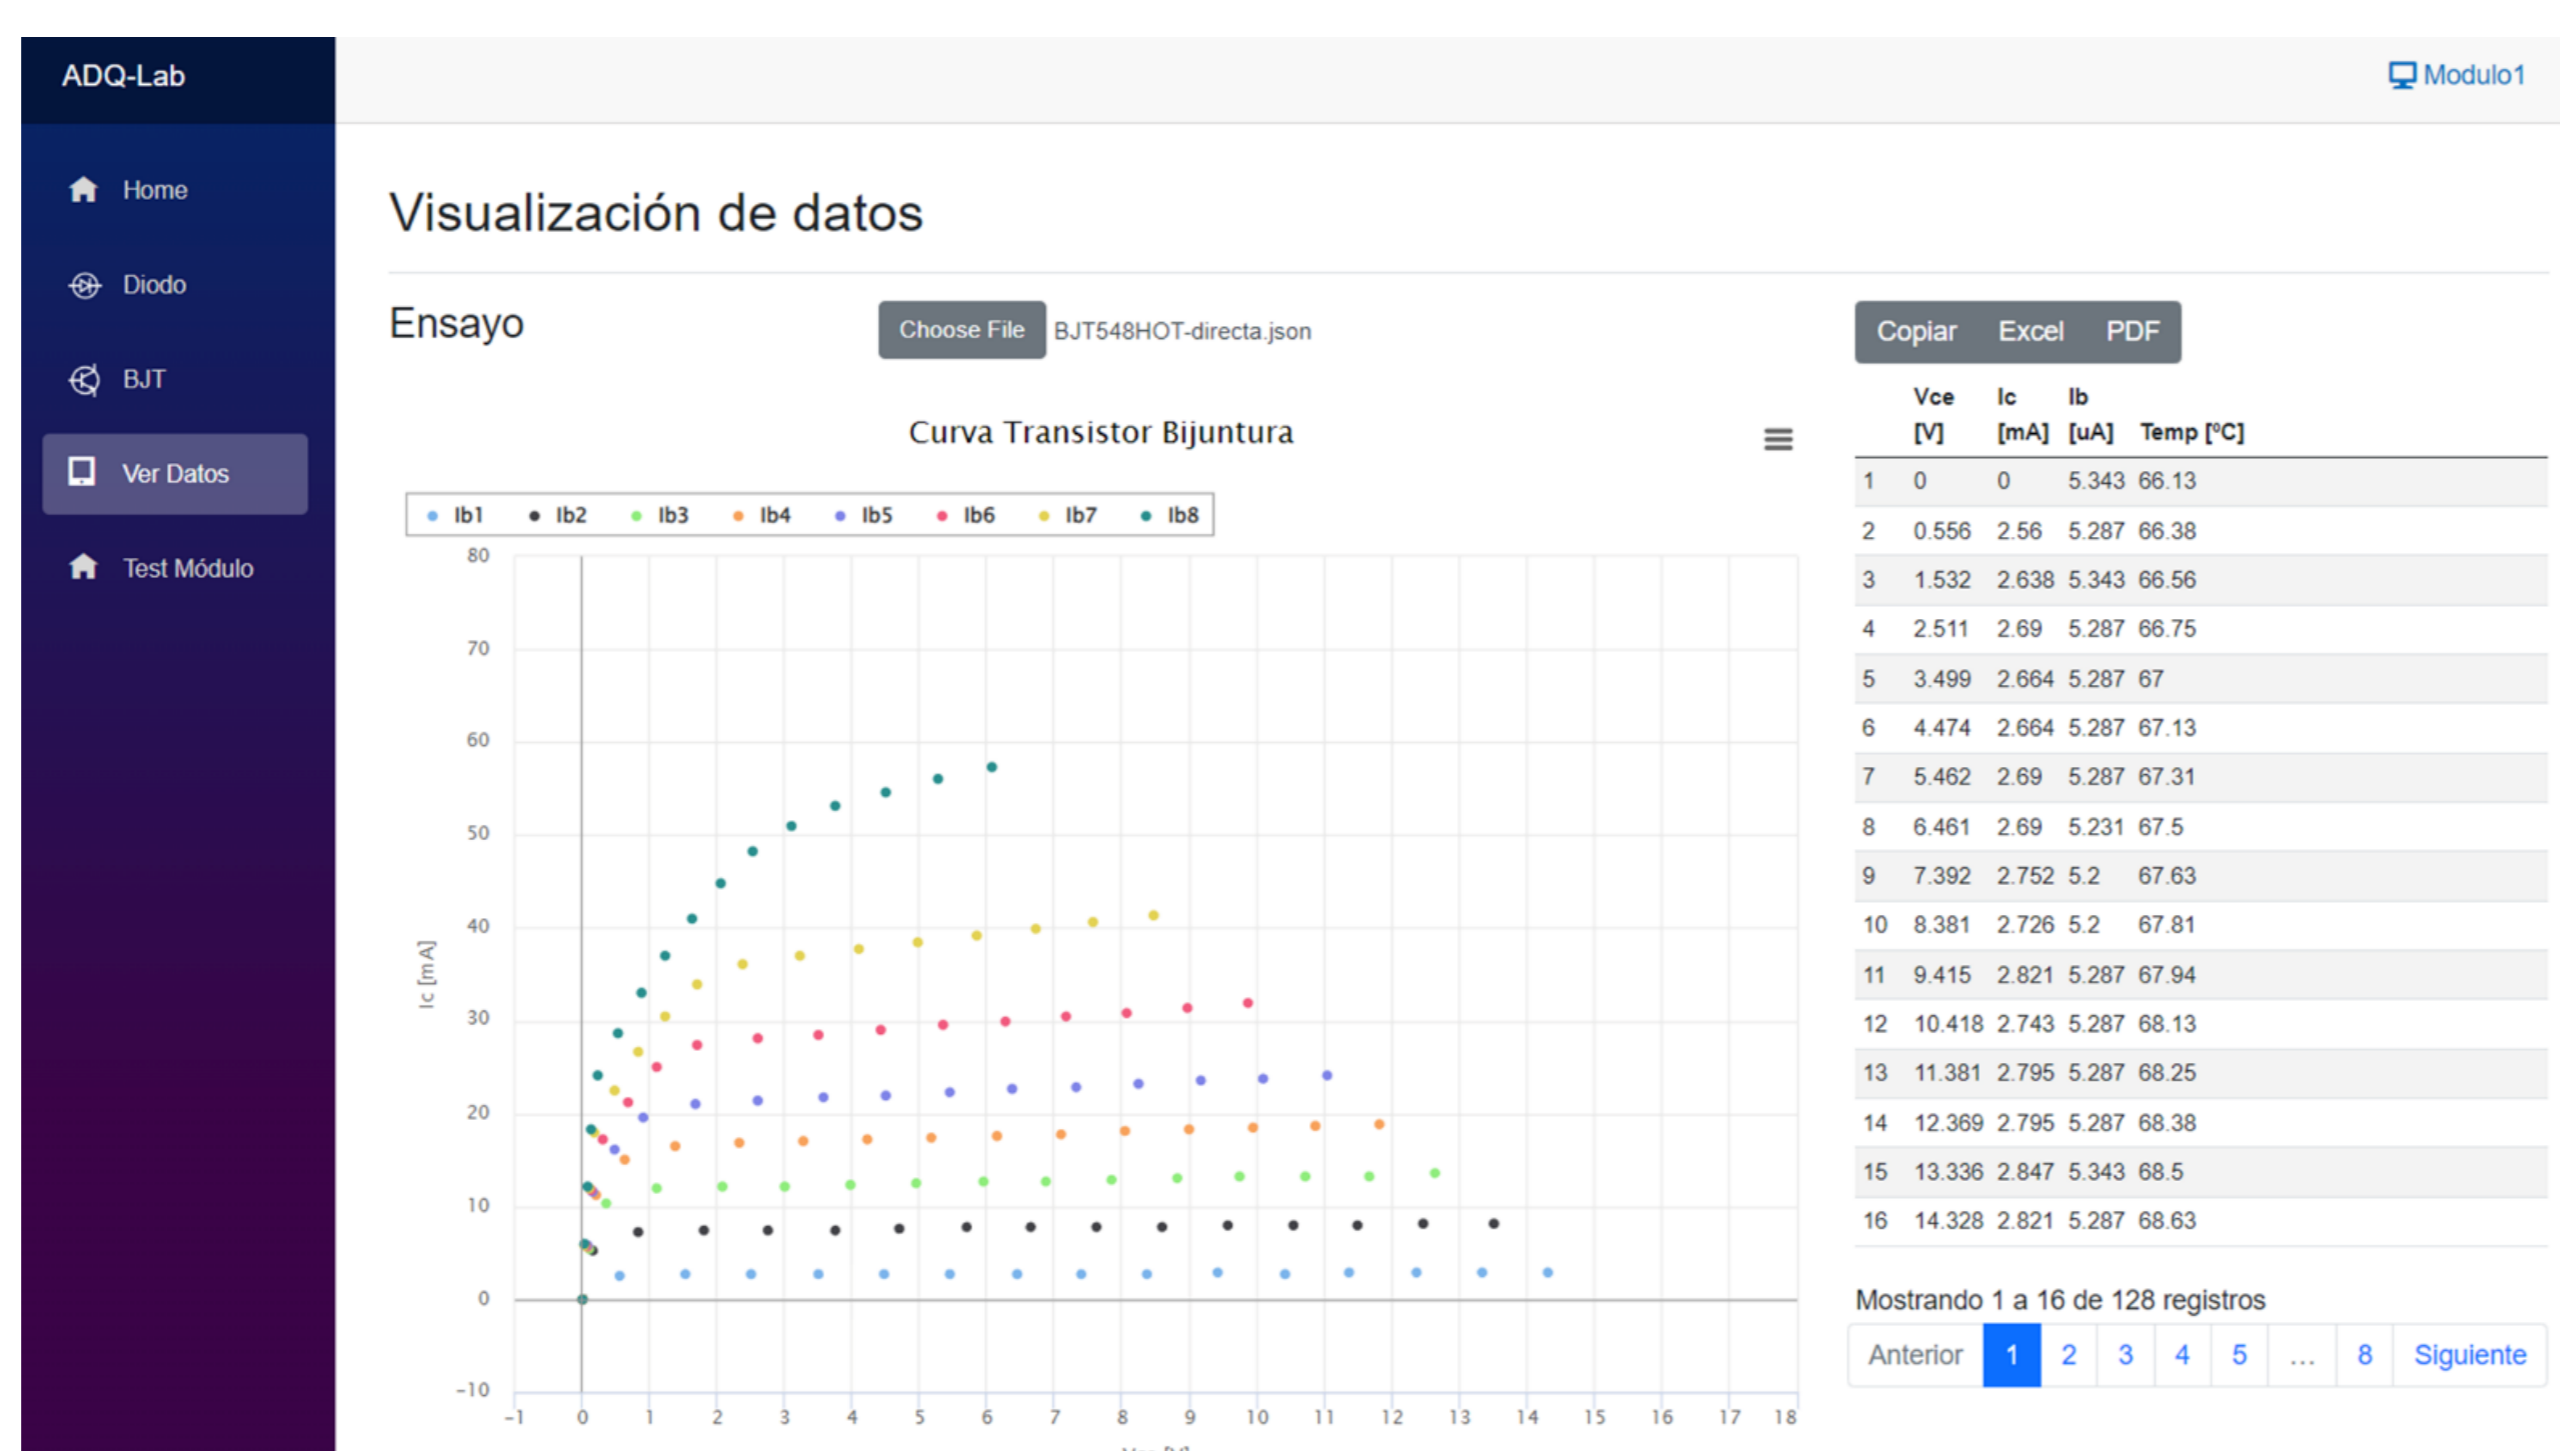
ADQ-Lab

Modulo1

Home

Diodo

BJT

Ver Datos

Test Módulo

Visualización de datos

Ensayo

Choose File BJT548HOT-directa.json

Copiar Excel PDF

Curva Transistor Bijuntura

Ib1 Ib2 Ib3 Ib4 Ib5 Ib6 Ib7 Ib8

80
70
60
50
40
30
20
10
0
-10

Ic [mA]

-1 0 1 2 3 4 5 6 7 8 9 10 11 12 13 14 15 16 17 18

Vce [V]

| | Vce [V] | Ic [mA] | Ib [uA] | Temp [ºC] |
|---|---|---|---|---|
| 1 | 0 | 0 | 5.343 | 66.13 |
| 2 | 0.556 | 2.56 | 5.287 | 66.38 |
| 3 | 1.532 | 2.638 | 5.343 | 66.56 |
| 4 | 2.511 | 2.69 | 5.287 | 66.75 |
| 5 | 3.499 | 2.664 | 5.287 | 67 |
| 6 | 4.474 | 2.664 | 5.287 | 67.13 |
| 7 | 5.462 | 2.69 | 5.287 | 67.31 |
| 8 | 6.461 | 2.69 | 5.231 | 67.5 |
| 9 | 7.392 | 2.752 | 5.2 | 67.63 |
| 10 | 8.381 | 2.726 | 5.2 | 67.81 |
| 11 | 9.415 | 2.821 | 5.287 | 67.94 |
| 12 | 10.418 | 2.743 | 5.287 | 68.13 |
| 13 | 11.381 | 2.795 | 5.287 | 68.25 |
| 14 | 12.369 | 2.795 | 5.287 | 68.38 |
| 15 | 13.336 | 2.847 | 5.343 | 68.5 |
| 16 | 14.328 | 2.821 | 5.287 | 68.63 |

Mostrando 1 a 16 de 128 registros

Anterior 1 2 3 4 5 … 8 Siguiente